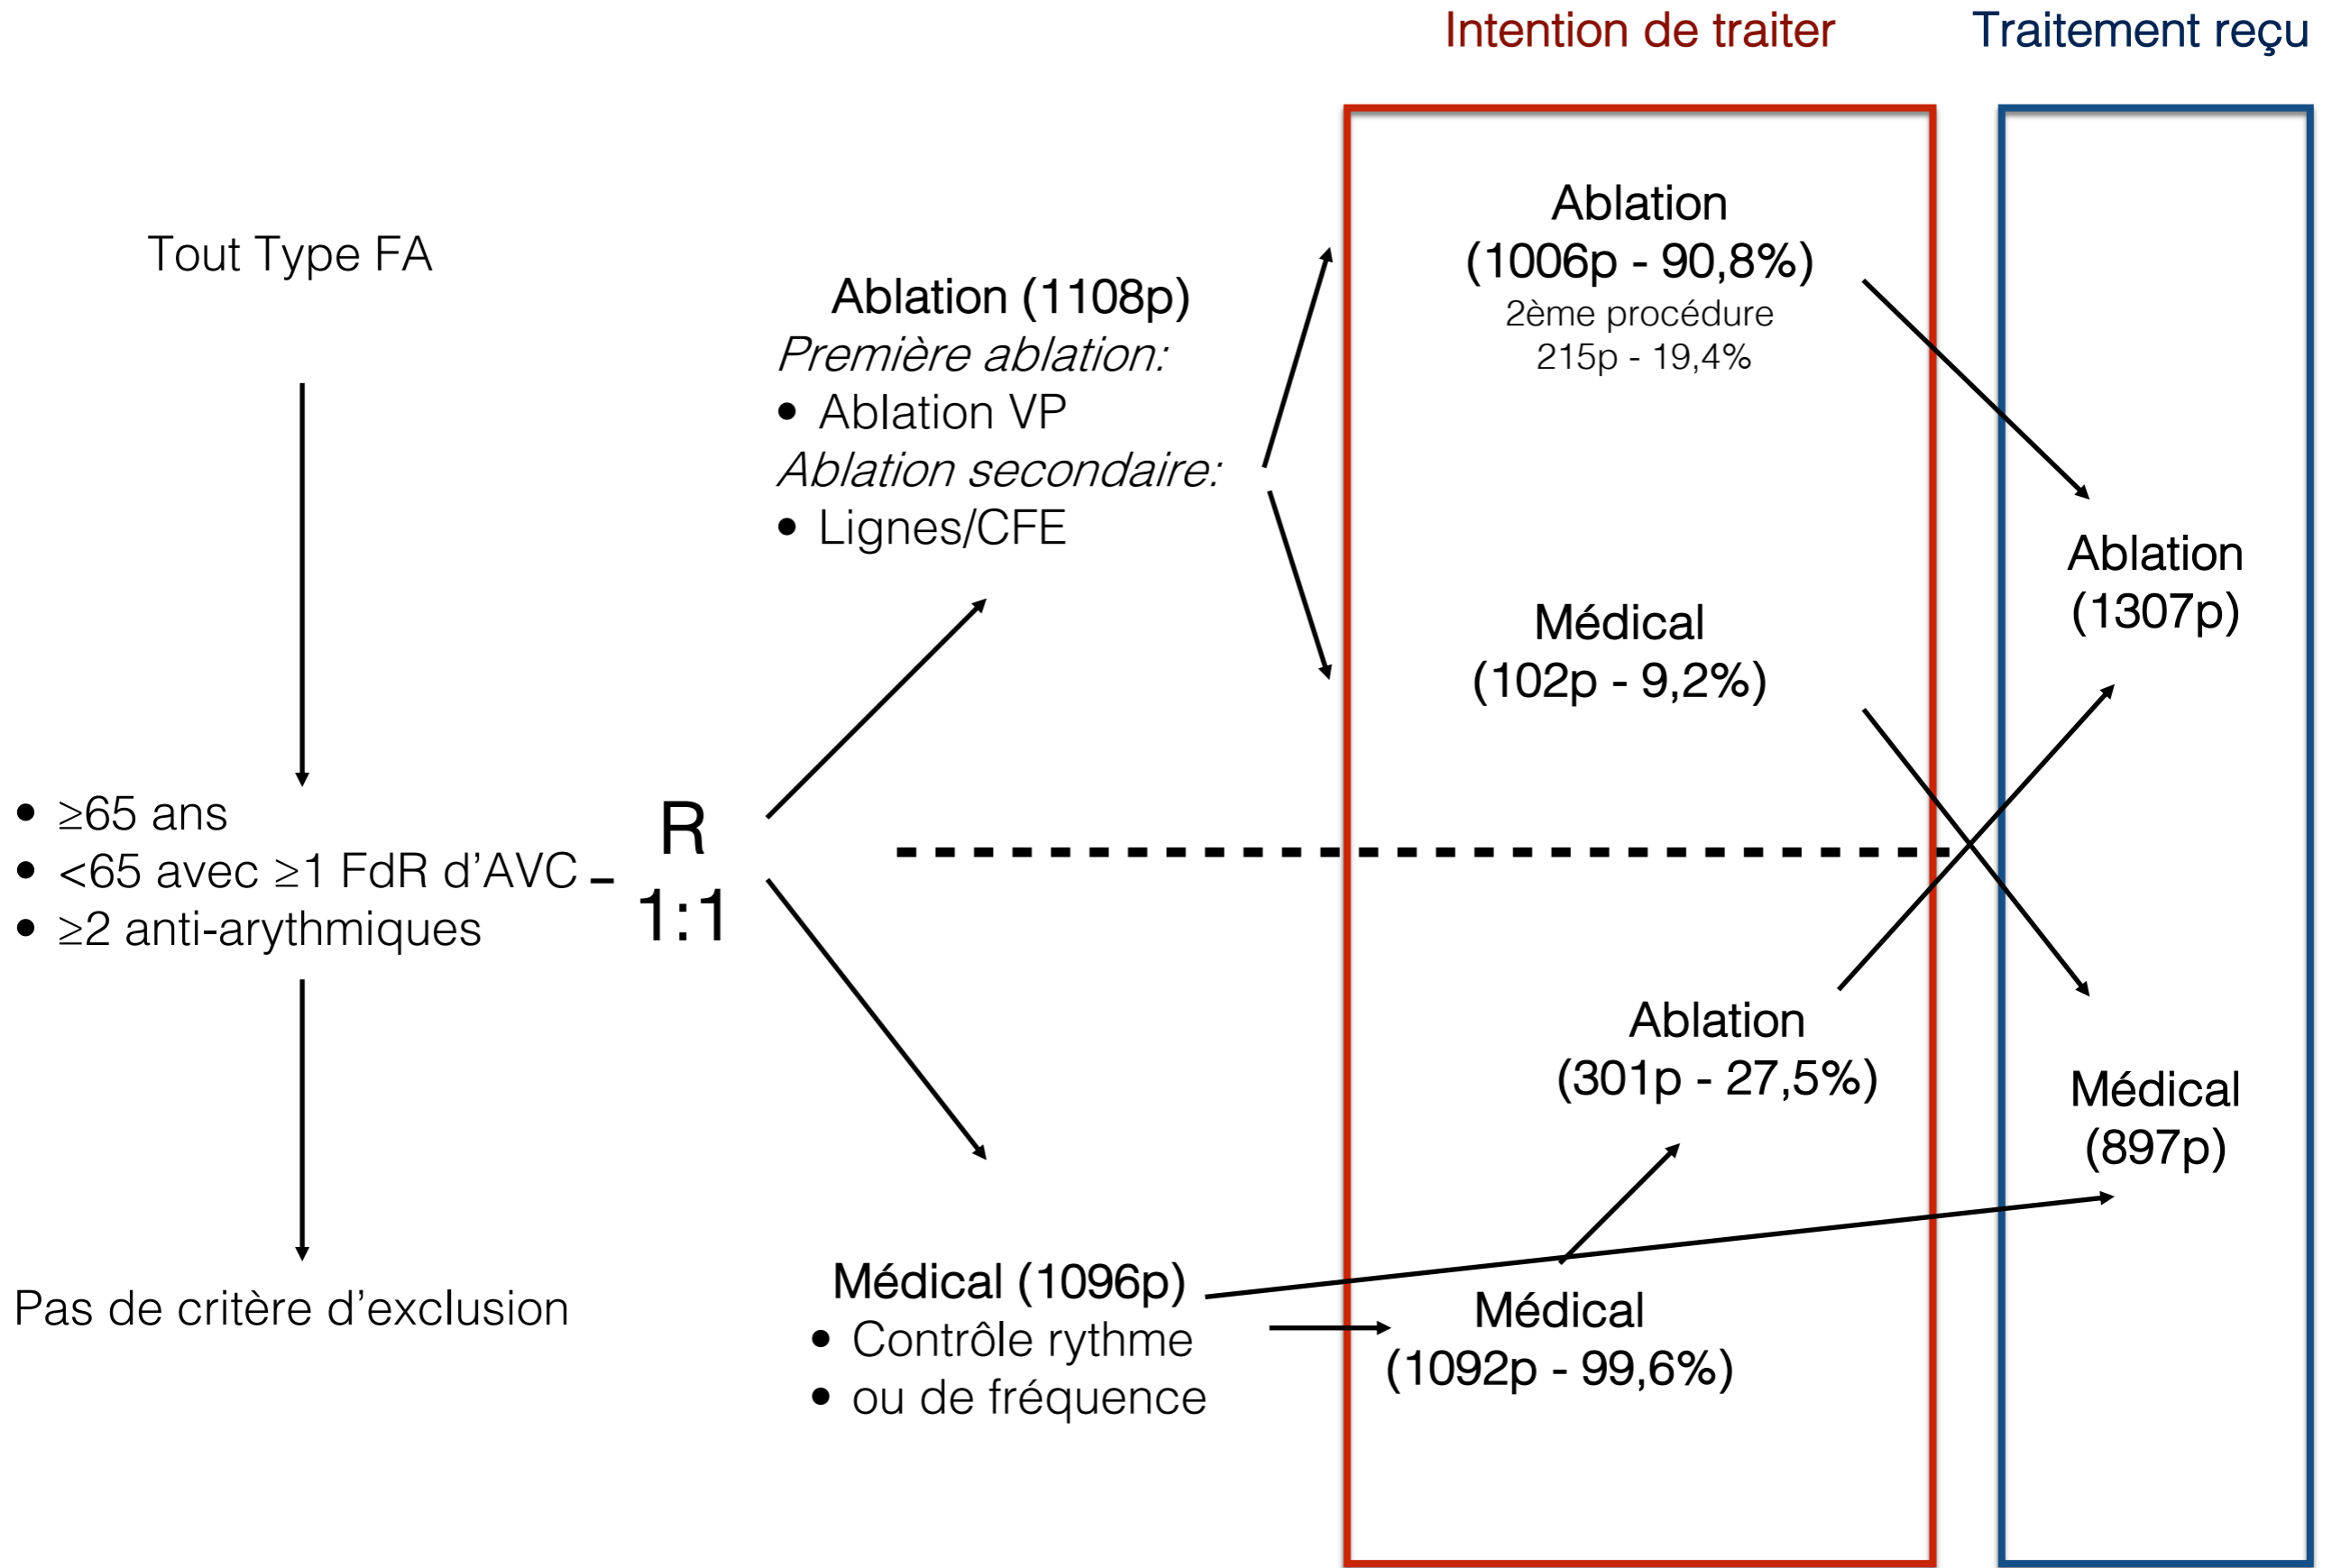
Intention de traiter

Traitement reçu

Tout Type FA

• ≥65 ans
• <65 avec ≥1 FdR d'AVC
• ≥2 anti-arythmiques

Pas de critère d'exclusion

R
1:1

Ablation (1108p)
*Première ablation:*
• Ablation VP
*Ablation secondaire:*
• Lignes/CFE

Médical (1096p)
• Contrôle rythme
• ou de fréquence

Ablation
(1006p - 90,8%)
2ème procédure
215p - 19,4%

Médical
(102p - 9,2%)

Ablation
(301p - 27,5%)

Médical
(1092p - 99,6%)

Ablation
(1307p)

Médical
(897p)